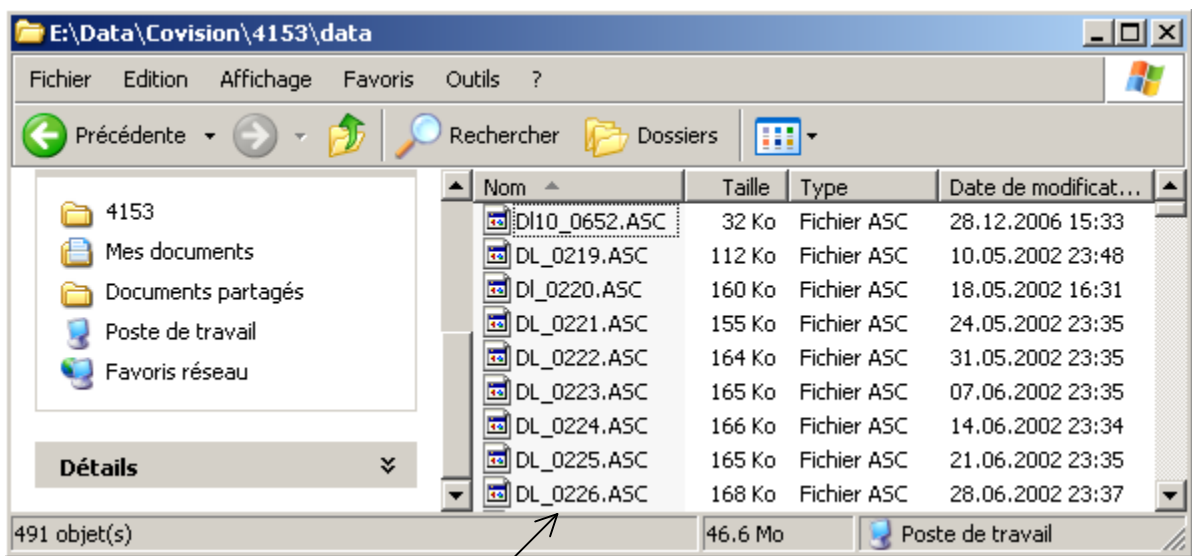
E:\Data\Covision\4153\data

Fichier Edition Affichage Favoris Outils ?

Précédente Rechercher Dossiers

4153
Mes documents
Documents partagés
Poste de travail
Favoris réseau

Détails

| Nom | Taille | Type | Date de modificat... |
|---|---|---|---|
| Dl10_0652.ASC | 32 Ko | Fichier ASC | 28.12.2006 15:33 |
| DL_0219.ASC | 112 Ko | Fichier ASC | 10.05.2002 23:48 |
| Dl_0220.ASC | 160 Ko | Fichier ASC | 18.05.2002 16:31 |
| DL_0221.ASC | 155 Ko | Fichier ASC | 24.05.2002 23:35 |
| DL_0222.ASC | 164 Ko | Fichier ASC | 31.05.2002 23:35 |
| DL_0223.ASC | 165 Ko | Fichier ASC | 07.06.2002 23:35 |
| DL_0224.ASC | 166 Ko | Fichier ASC | 14.06.2002 23:34 |
| DL_0225.ASC | 165 Ko | Fichier ASC | 21.06.2002 23:35 |
| DL_0226.ASC | 168 Ko | Fichier ASC | 28.06.2002 23:37 |

491 objet(s) 46.6 Mo Poste de travail